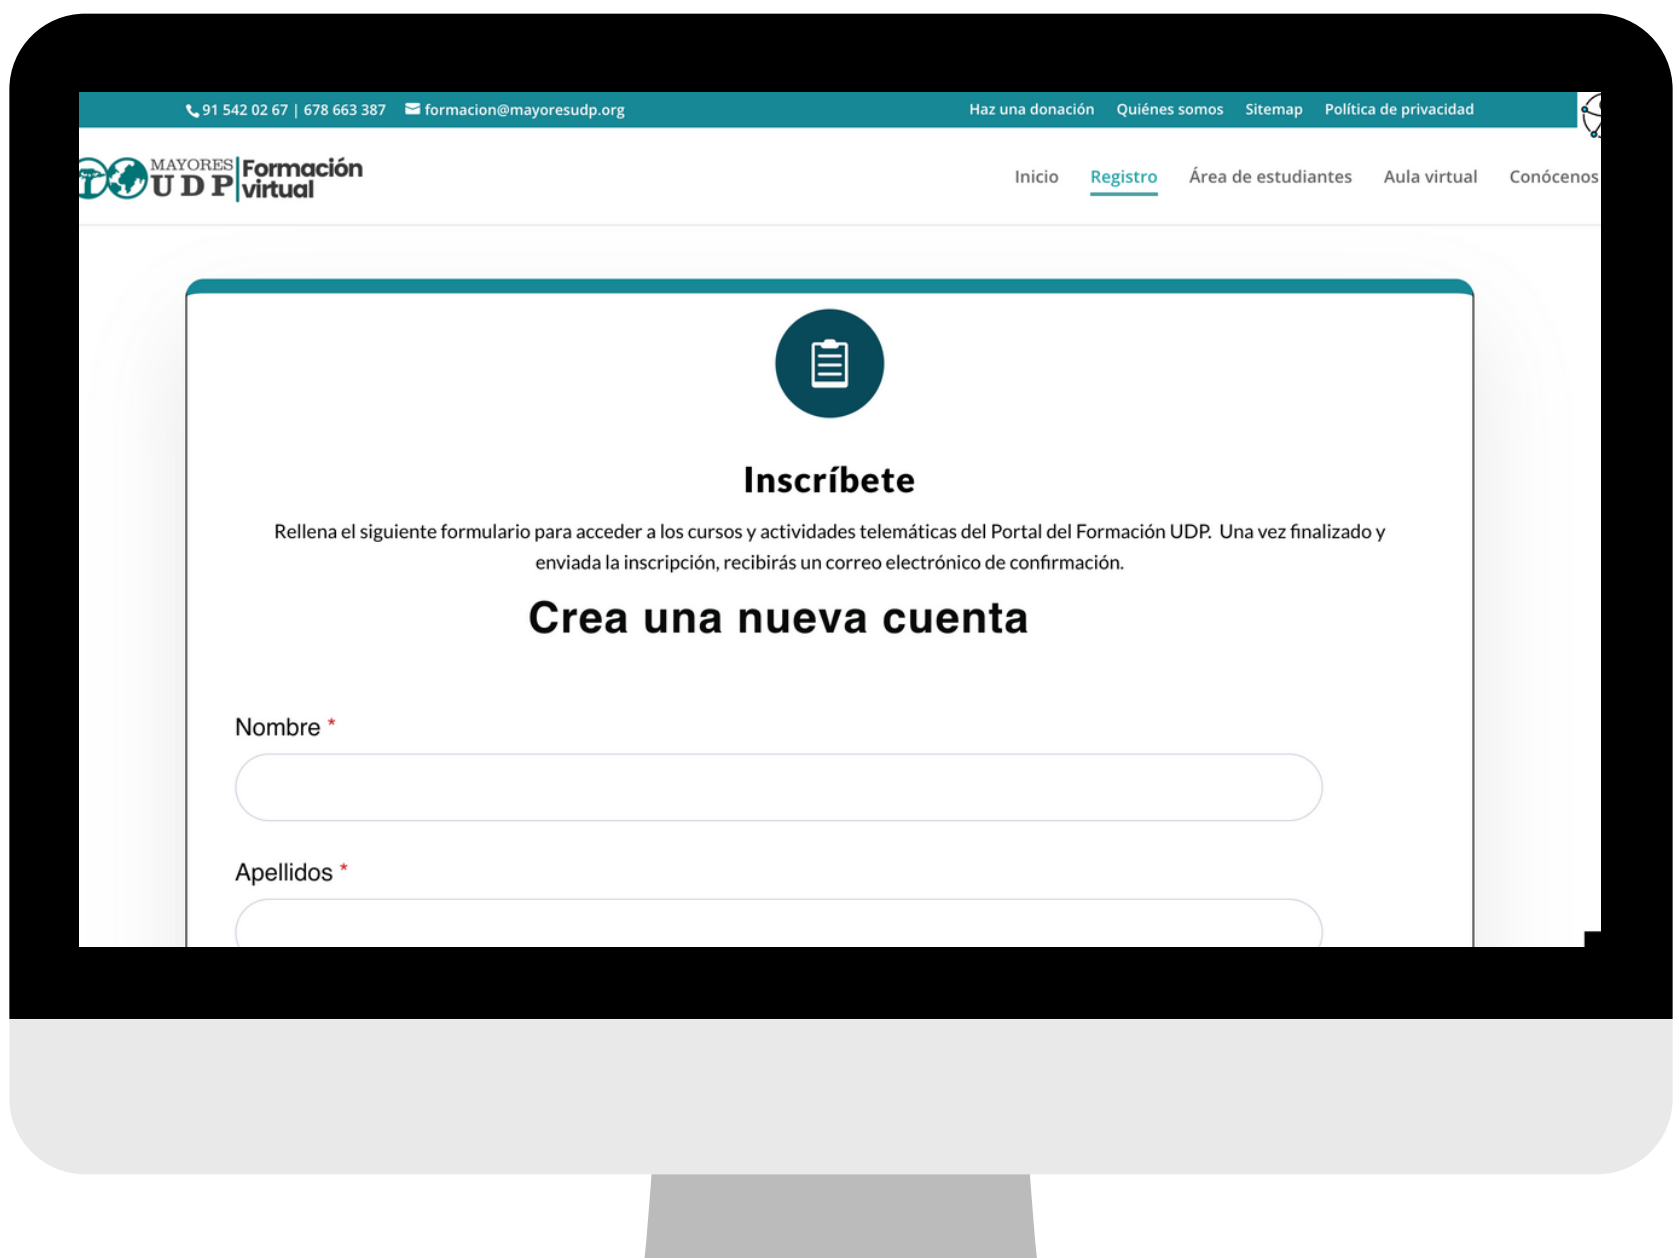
91 542 02 67 | 678 663 387 formacion@mayoresudp.org Haz una donación Quiénes somos Sitemap Política de privacidad

MAYORES UDP Formación virtual

Inicio Registro Área de estudiantes Aula virtual Conócenos

Inscríbete

Rellena el siguiente formulario para acceder a los cursos y actividades telemáticas del Portal del Formación UDP. Una vez finalizado y enviada la inscripción, recibirás un correo electrónico de confirmación.

Crea una nueva cuenta

Nombre *

Apellidos *